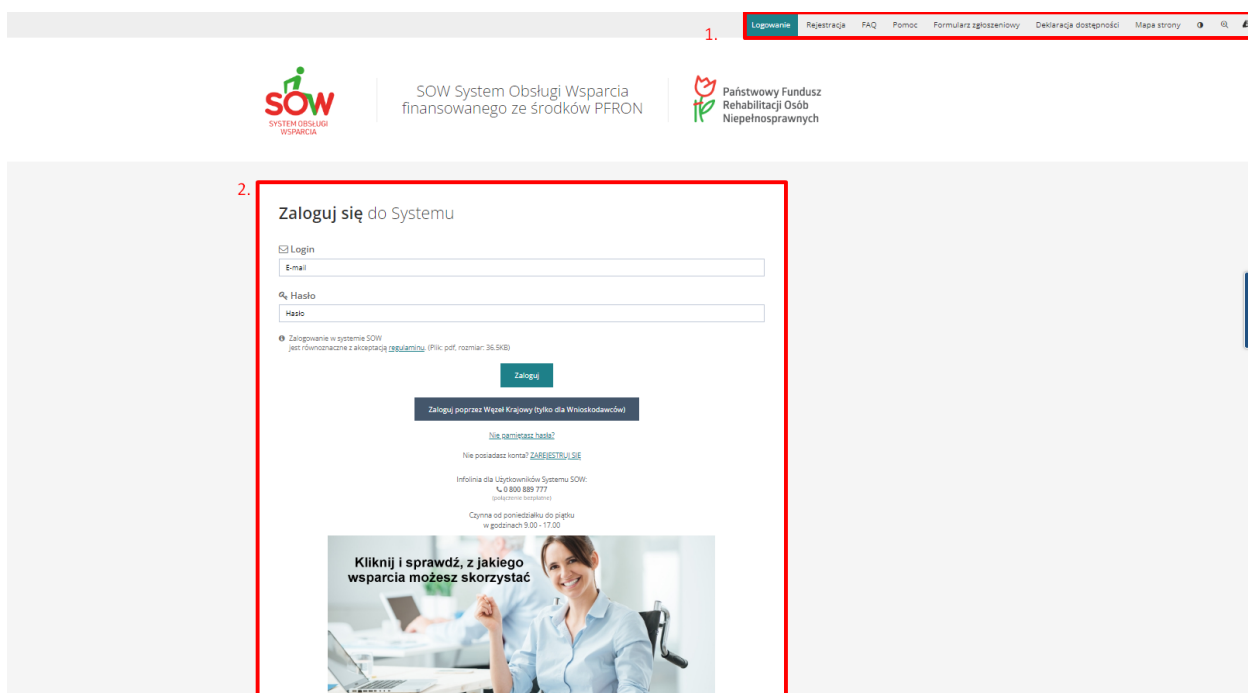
Logowanie Rejestracja FAQ Pomoc Formularz zgłoszeniowy Deklaracja dostępności Mapa strony

1.

SOW
SYSTEM OBSŁUGI WSPARCIA

SOW System Obsługi Wsparcia finansowanego ze środków PFRON

Państwowy Fundusz Rehabilitacji Osób Niepełnosprawnych

2.

Zaloguj się do Systemu

Login

E-mail

Hasło

Hasło

Zalogowanie w systemie SOW jest równoznaczne z akceptacją regulaminu. (Plik: pdf, rozmiar: 36.5KB)

Zaloguj

Zaloguj poprzez Węzeł Krajowy (tylko dla Wnioskodawców)

Nie pamiętasz hasła?

Nie posiadasz konta? ZAREJESTRUJ SIĘ

Infolinia dla Użytkowników Systemu SOW:
0 800 889 777
(połączenie bezpłatne)

Czynna od poniedziałku do piątku
w godzinach 9.00 - 17.00

Kliknij i sprawdź, z jakiego wsparcia możesz skorzystać